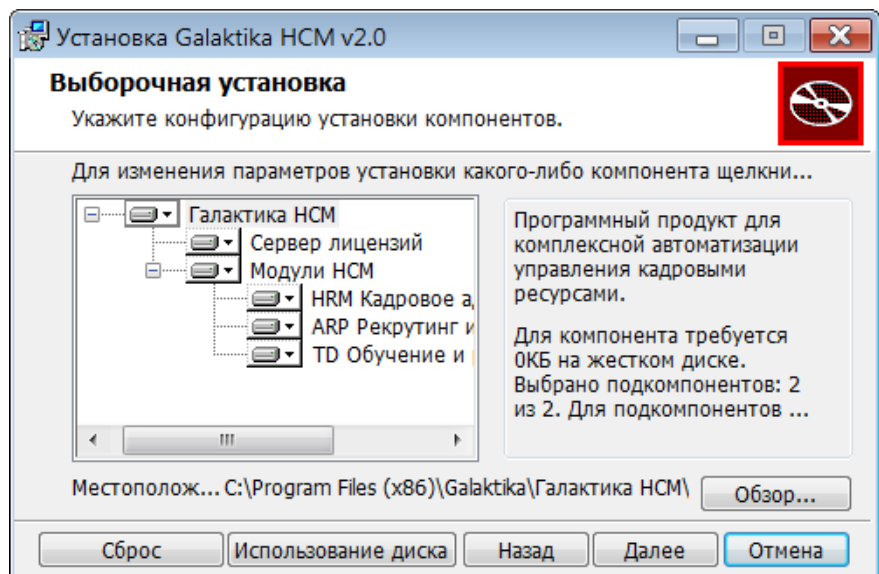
Установка Galaktika HCM v2.0

Выборочная установка

Укажите конфигурацию установки компонентов.

Для изменения параметров установки какого-либо компонента щелкни...

Галактика HCM
Сервер лицензий
Модули HCM
HRM Кадровое а
ARP Рекрутинг и
TD Обучение и

III

Программный продукт для комплексной автоматизации управления кадровыми ресурсами.

Для компонента требуется 0КБ на жестком диске. Выбрано подкомпонентов: 2 из 2. Для подкомпонентов ...

Местополож... C:\Program Files (x86)\Galaktika\Галактика HCM\

Обзор...

Сброс

Использование диска

Назад

Далее

Отмена